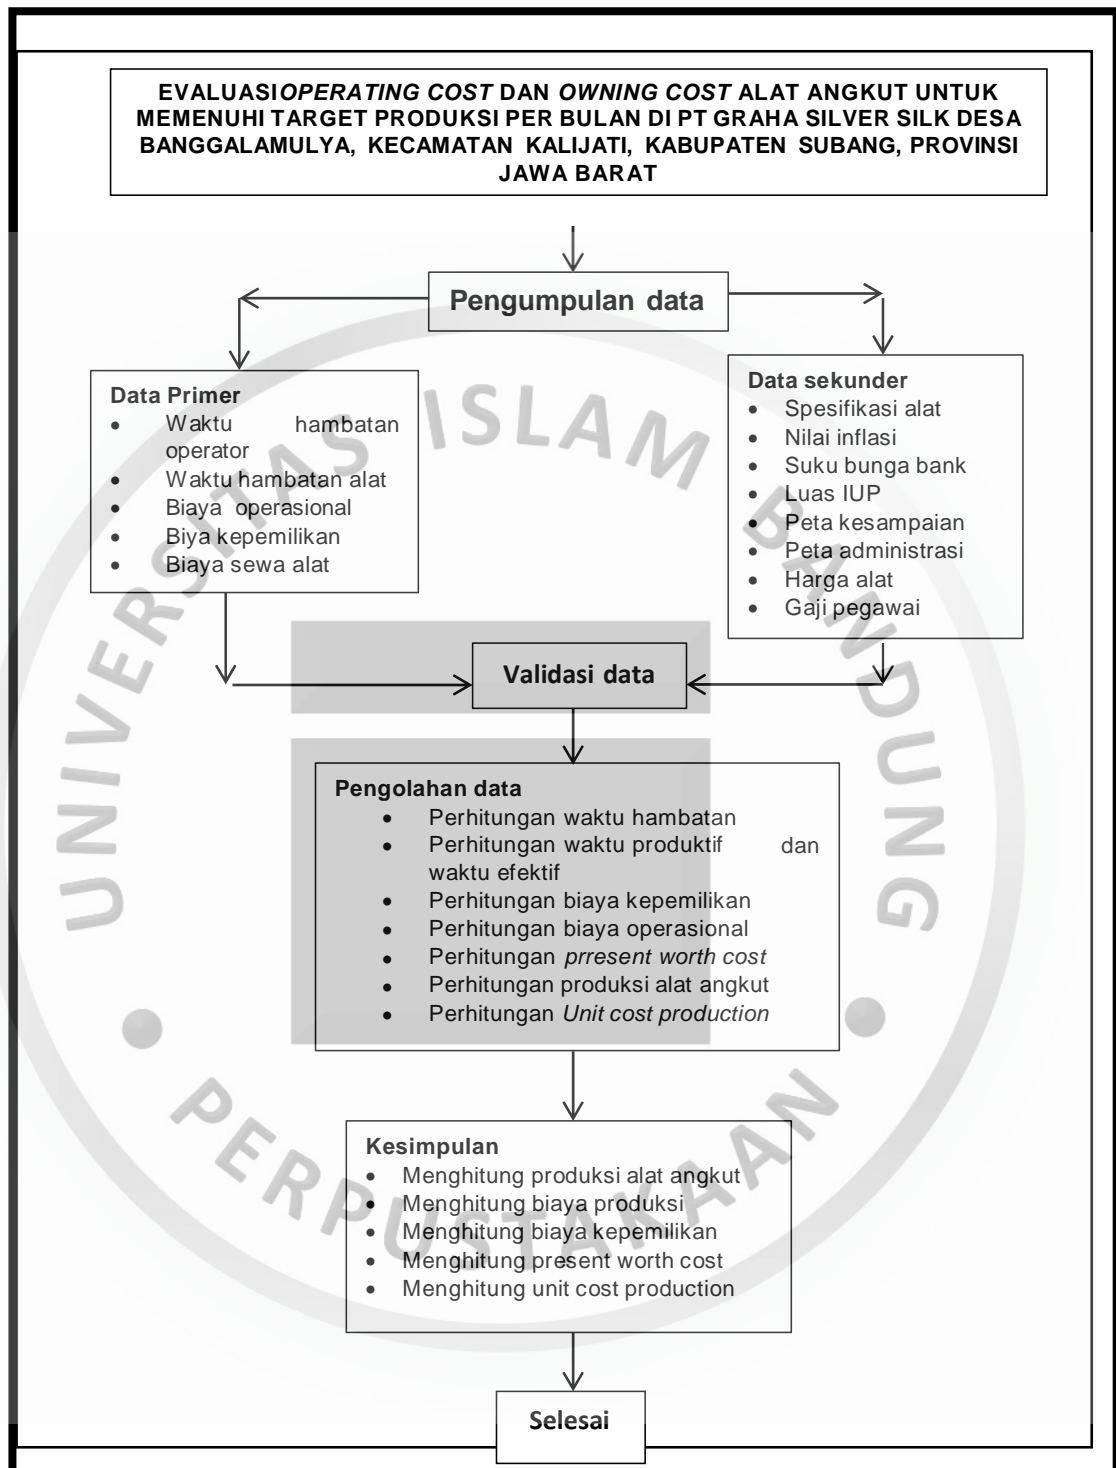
EVALUASI*OPERATING COST* DAN *OWNING COST* ALAT ANGKUT UNTUK MEMENUHI TARGET PRODUKSI PER BULAN DI PT GRAHA SILVER SILK DESA BANGGALAMULYA, KECAMATAN KALIJATI, KABUPATEN SUBANG, PROVINSI JAWA BARAT

Pengumpulan data

Data Primer
- Waktu hambatan operator
- Waktu hambatan alat
- Biaya operasional
- Biya kepemilikan
- Biaya sewa alat

Data sekunder
- Spesifikasi alat
- Nilai inflasi
- Suku bunga bank
- Luas IUP
- Peta kesampaian
- Peta administrasi
- Harga alat
- Gaji pegawai

Validasi data

Pengolahan data
- Perhitungan waktu hambatan
- Perhitungan waktu produktif dan waktu efektif
- Perhitungan biaya kepemilikan
- Perhitungan biaya operasional
- Perhitungan *prresent worth cost*
- Perhitungan produksi alat angkut
- Perhitungan *Unit cost production*

Kesimpulan
- Menghitung produksi alat angkut
- Menghitung biaya produksi
- Menghitung biaya kepemilikan
- Menghitung present worth cost
- Menghitung unit cost production

Selesai

UNIVERSITAS ISLAM BANDUNG
PERPUSTAKAAN